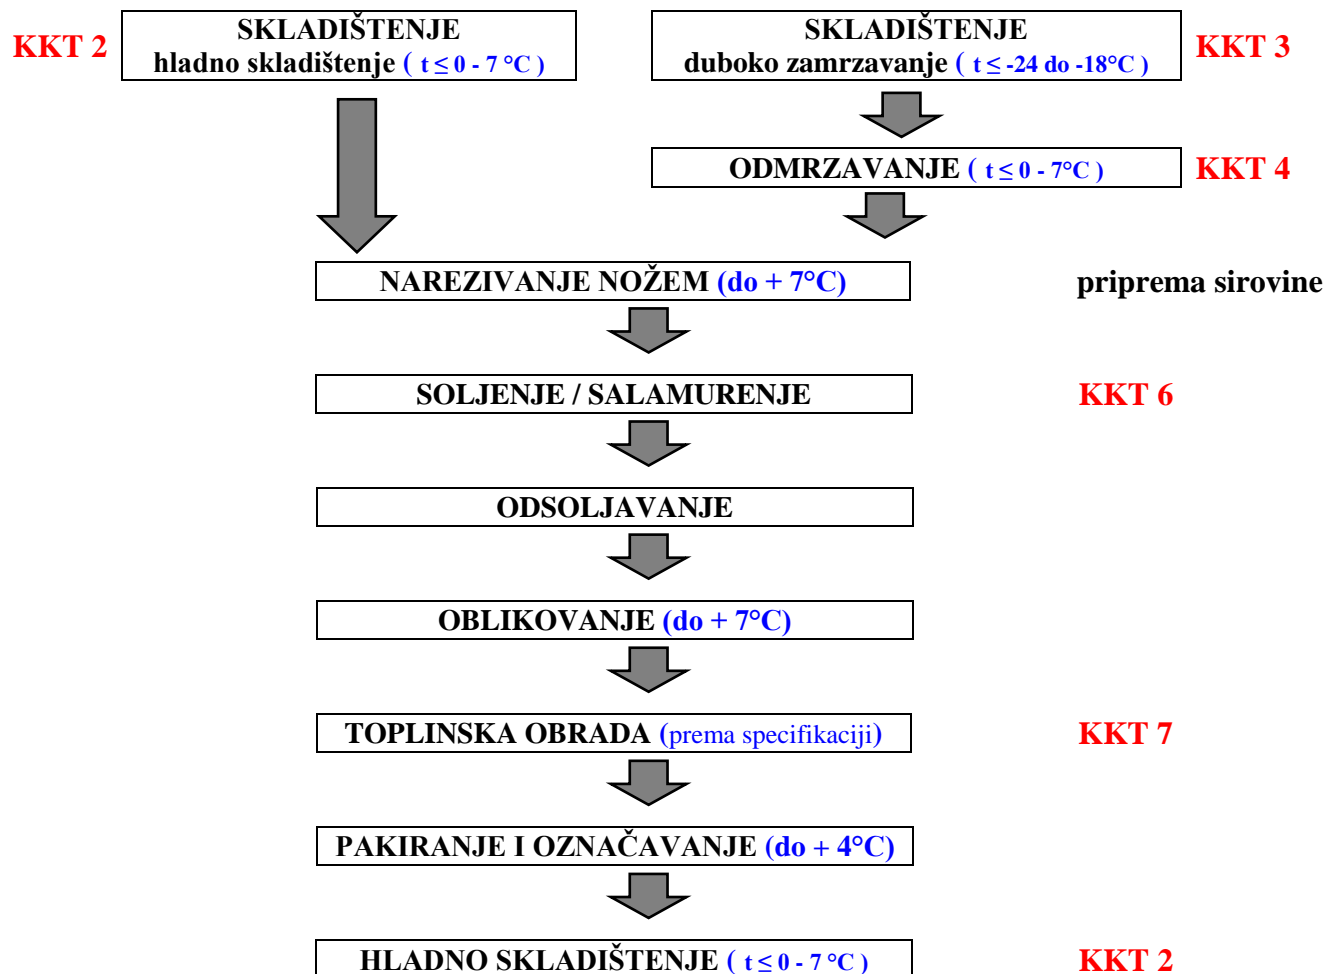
KKT 2

SKLADIŠTENJE
hladno skladištenje ( $t \leq 0$ - 7 °C )

SKLADIŠTENJE
duboko zamrzavanje ( $t \leq$ -24 do -18°C )

KKT 3

ODMRZAVANJE ( $t \leq 0$ - 7°C )

KKT 4

NAREZIVANJE NOŽEM (do + 7°C)

priprema sirovine

SOLJENJE / SALAMURENJE

KKT 6

ODSOLJAVANJE

OBLIKOVANJE (do + 7°C)

TOPLINSKA OBRADA (prema specifikaciji)

KKT 7

PAKIRANJE I OZNAČAVANJE (do + 4°C)

HLADNO SKLADIŠTENJE ( $t \leq 0$ - 7 °C )

KKT 2